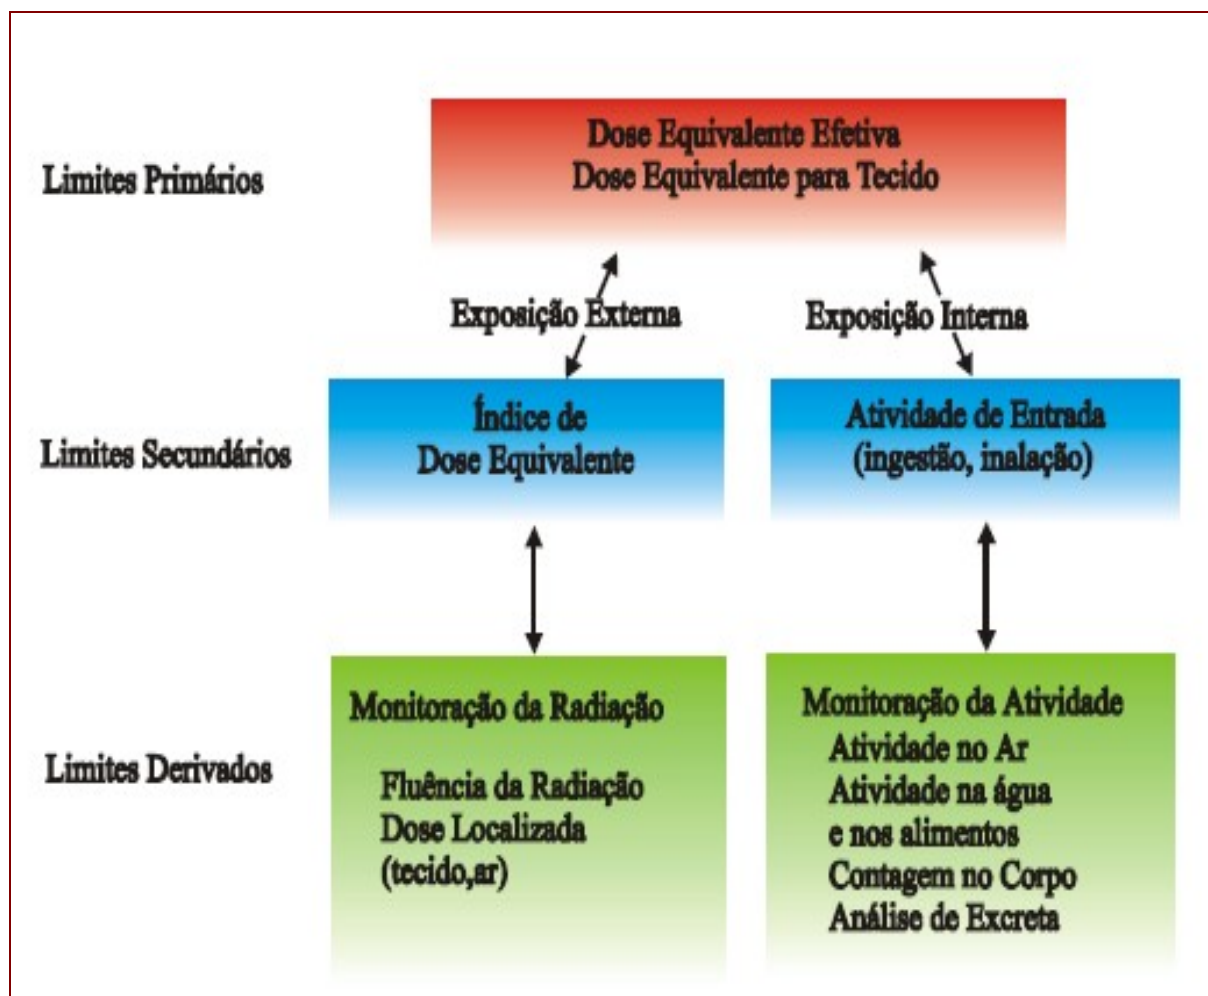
Limites Primários

Dose Equivalente Efetiva
Dose Equivalente para Tecido

Exposição Externa

Exposição Interna

Limites Secundários

Índice de
Dose Equivalente

Atividade de Entrada
(ingestão, inalação)

Limites Derivados

Monitoração da Radiação

Fluência da Radiação
Dose Localizada
(tecido,ar)

Monitoração da Atividade
Atividade no Ar
Atividade na água
e nos alimentos
Contagem no Corpo
Análise de Excreta